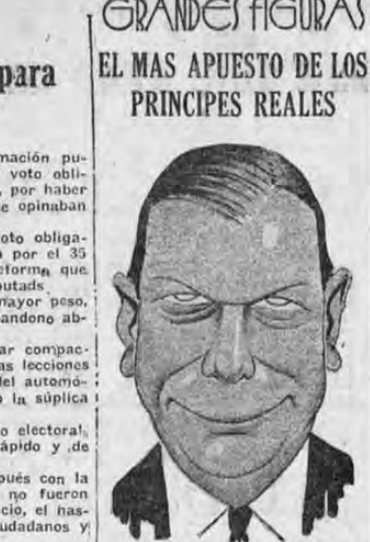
para

mación pu- voto obli- por haber e opinaban

oto obliga- por el 35 eforma que putads mayor peso, andono ab-

ar compac- as lecciones del automó- la súplica

o electoral, ápido y de

pués con la no fueron cio, el has- udadanos y

GRANDES FIGURAS

EL MAS APUESTO DE LOS PRINCIPES REALES